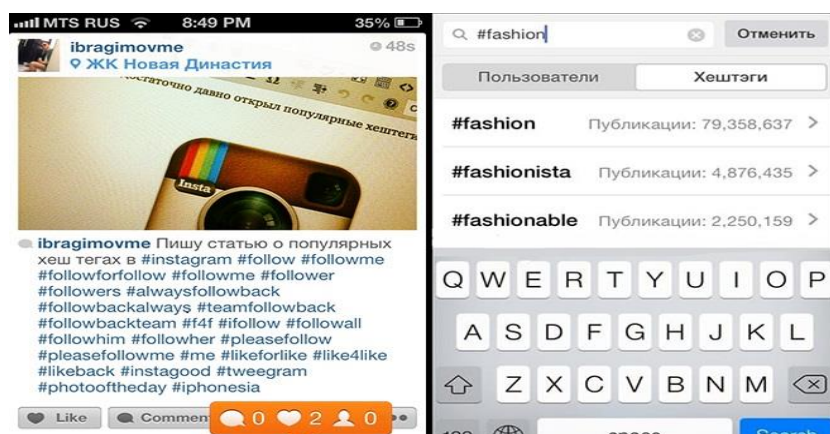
MTS RUS 8:49 PM 35%

ibragimovme 48s
ЖК Новая Династия

остаточно давно открыл популярные хештеги

Insta

ibragimovme Пишу статью о популярных хеш тегах в #instagram #follow #followme #followforfollow #followme #follower #followers #alwaysfollowback #followbackalways #teamfollowback #followbackteam #f4f #ifollow #followall #followhim #followher #pleasefollow #pleasefollowme #me #likeforlike #like4like #likeback #instagood #tweegram #photooftheday #iphonesia

Like Commen 0 2 0

#fashion Отменить

Пользователи Хештеги

#fashion Публикации: 79,358,637 >

#fashionista Публикации: 4,876,435 >

#fashionable Публикации: 2,250,159 >

Q W E R T Y U I O P
A S D F G H J K L
Z X C V B N M
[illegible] space Search